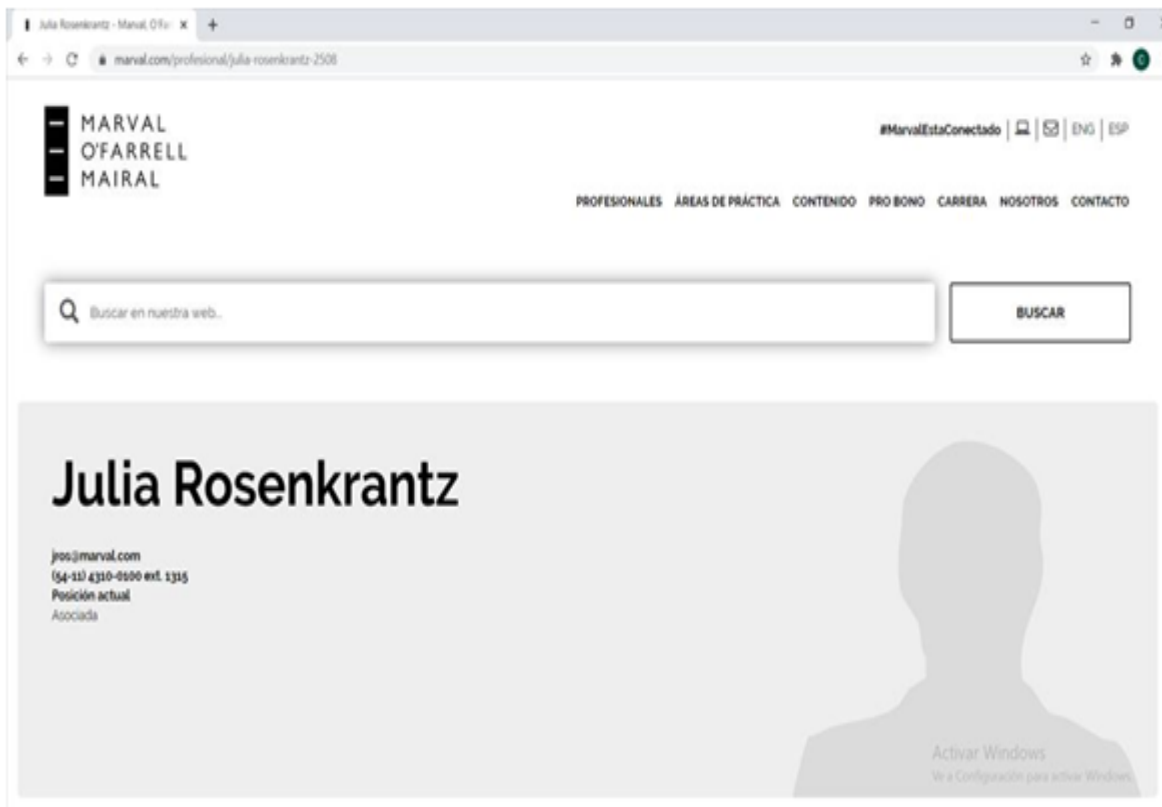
Julia Rosenkrantz - Marval, O'Far ×
marval.com/profesional/julia-rosenkrantz-2508

MARVAL
O'FARRELL
MAIRAL

#MarvalEstaConectado | ENG | ESP

PROFESIONALES ÁREAS DE PRÁCTICA CONTENIDO PRO BONO CARRERA NOSOTROS CONTACTO

Buscar en nuestra web..

BUSCAR

Julia Rosenkrantz

jros@marval.com
(54-11) 4310-0100 ext. 1315
Posición actual
Asociada

Activar Windows
Ve a Configuración para activar Windows.